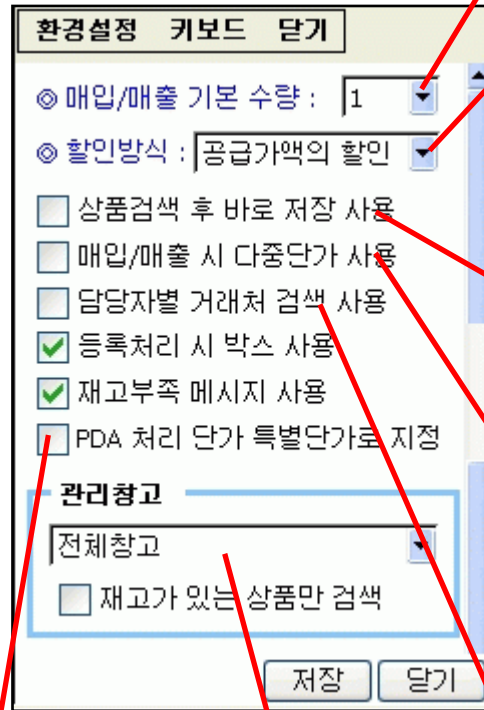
환경설정 키보드 닫기

◎ 매입/매출 기본 수량 : 1

◎ 할인방식 : 공급가액의 할인

상품검색 후 바로 저장 사용

매입/매출 시 다중단가 사용

담당자별 거래처 검색 사용

등록처리 시 박스 사용

재고부족 메시지 사용

PDA 처리 단가 특별단가로 지정

관리창고

전체창고

재고가 있는 상품만 검색

저장 닫기